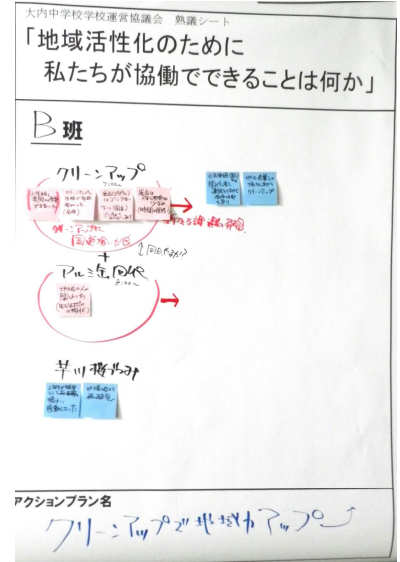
大内中学校学校運営協議会　熟議シート

「地域活性化のために
私たちが協働でできることは何か」

B班

クリーンアップ

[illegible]

クリーンアップに
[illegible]

アルミ缶回収

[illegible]

芝刈り　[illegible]

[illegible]

アクションプラン名

クリーンアップで地域力アップ